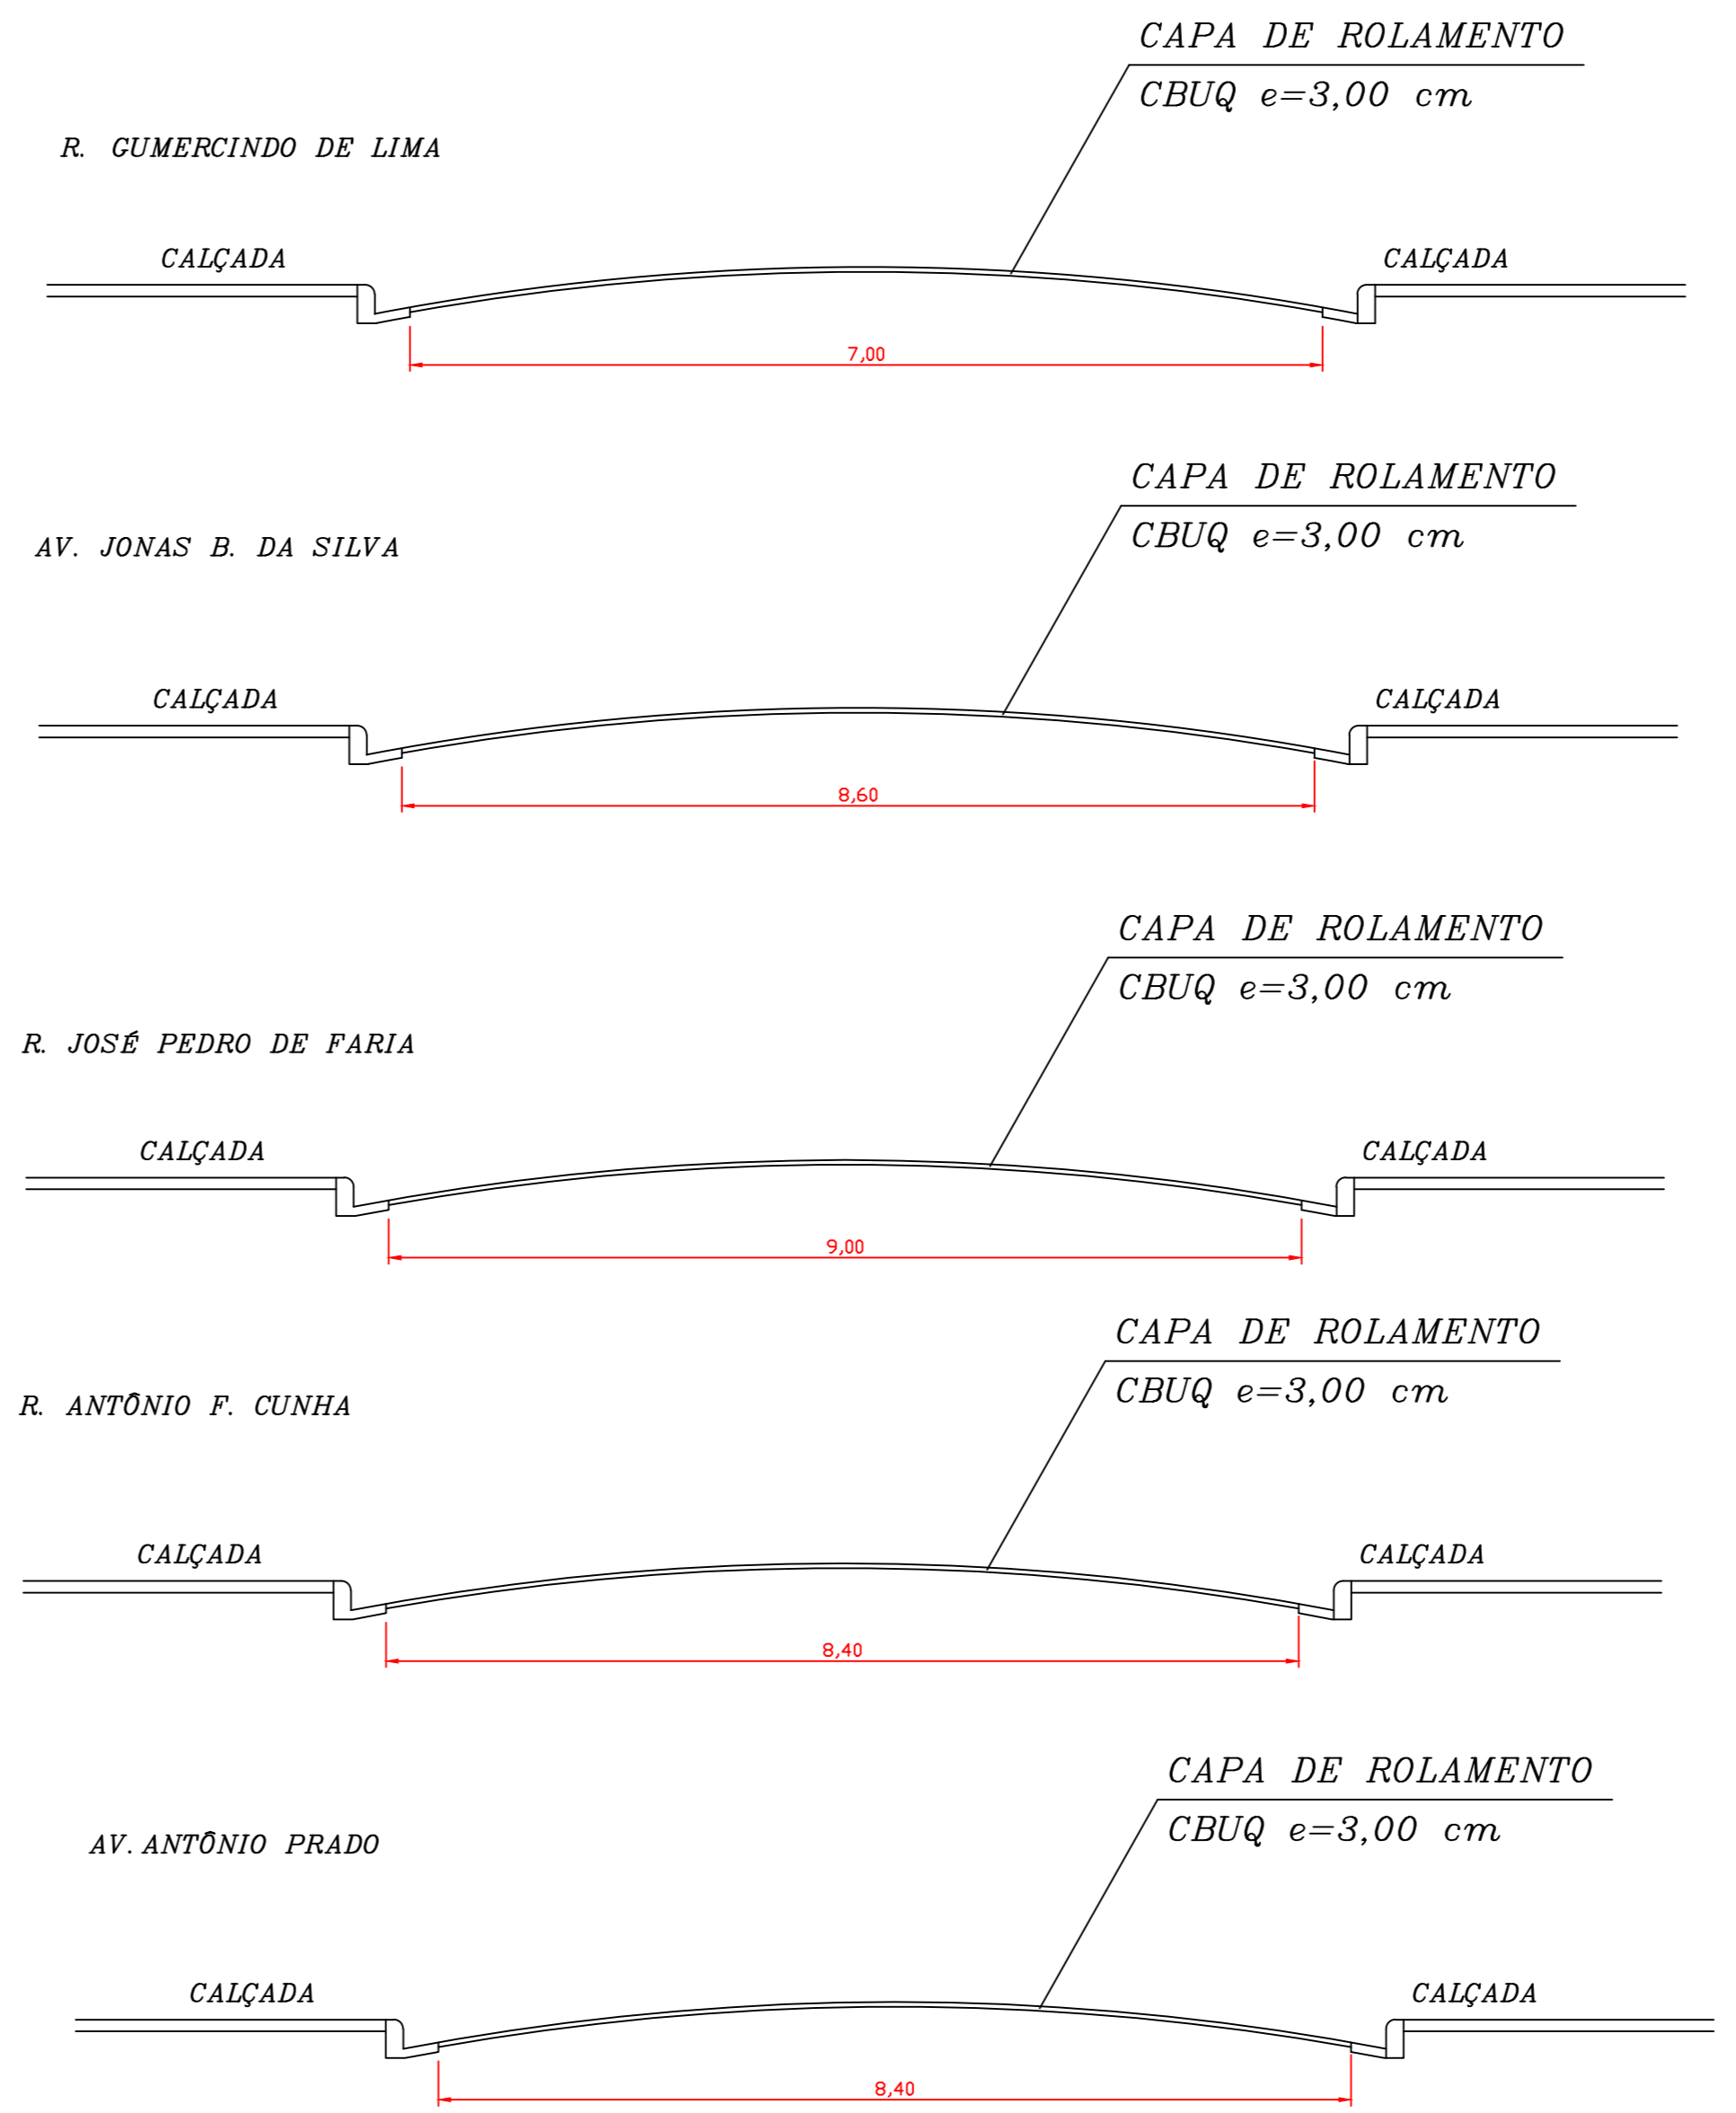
CAPA DE ROLAMENTO
CBUQ e=3,00 cm

R. GUMERCINDO DE LIMA

CALÇADA

CALÇADA

7,00

CAPA DE ROLAMENTO
CBUQ e=3,00 cm

AV. JONAS B. DA SILVA

CALÇADA

CALÇADA

8,60

CAPA DE ROLAMENTO
CBUQ e=3,00 cm

R. JOSÉ PEDRO DE FARIA

CALÇADA

CALÇADA

9,00

CAPA DE ROLAMENTO
CBUQ e=3,00 cm

R. ANTÔNIO F. CUNHA

CALÇADA

CALÇADA

8,40

CAPA DE ROLAMENTO
CBUQ e=3,00 cm

AV. ANTÔNIO PRADO

CALÇADA

CALÇADA

8,40